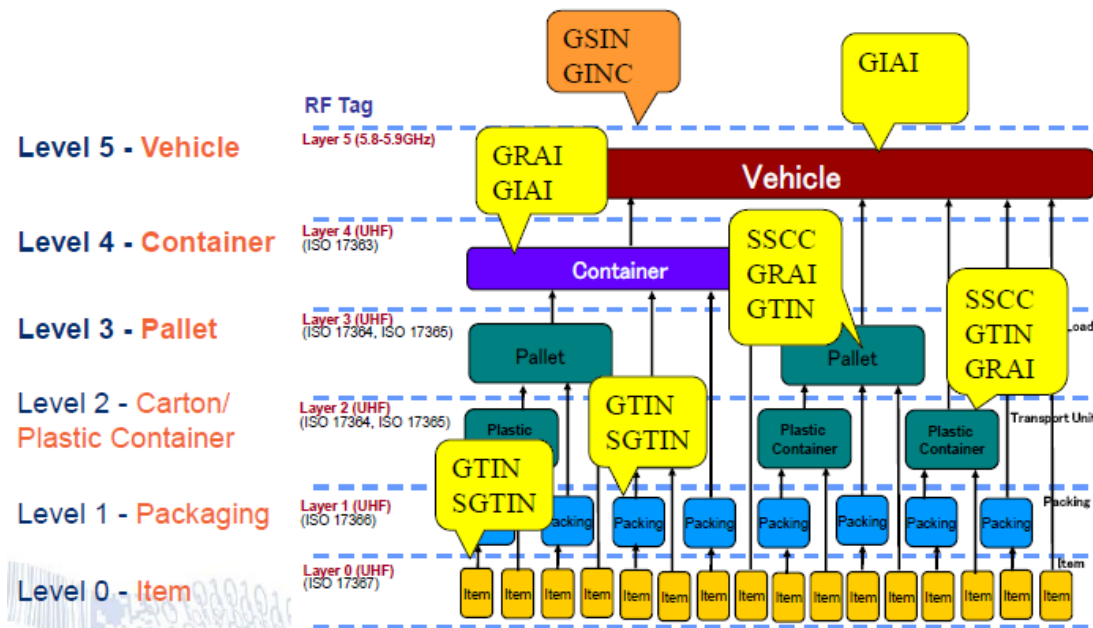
GSIN
GINC

GIAI

RF Tag

Level 5 - Vehicle

Layer 5 (5.8-5.9GHz)

GRAI
GIAI

Vehicle

Level 4 - Container

Layer 4 (UHF)
(ISO 17363)

Container

SSCC
GRAI
GTIN

Level 3 - Pallet

Layer 3 (UHF)
(ISO 17364, ISO 17365)

Pallet

Pallet

SSCC
GTIN
GRAI

Load

Level 2 - Carton/ Plastic Container

Layer 2 (UHF)
(ISO 17364, ISO 17365)

Plastic

GTIN
SGTIN

Plastic Container

Plastic Container

Transport Unit

GTIN
SGTIN

Level 1 - Packaging

Layer 1 (UHF)
(ISO 17366)

Packing

Packing

Packing

Packing

Packing

Packing

Packing

Packing

Level 0 - Item

Layer 0 (UHF)
(ISO 17367)

Item

Item Item Item Item Item Item Item Item Item Item Item Item Item Item Item Item